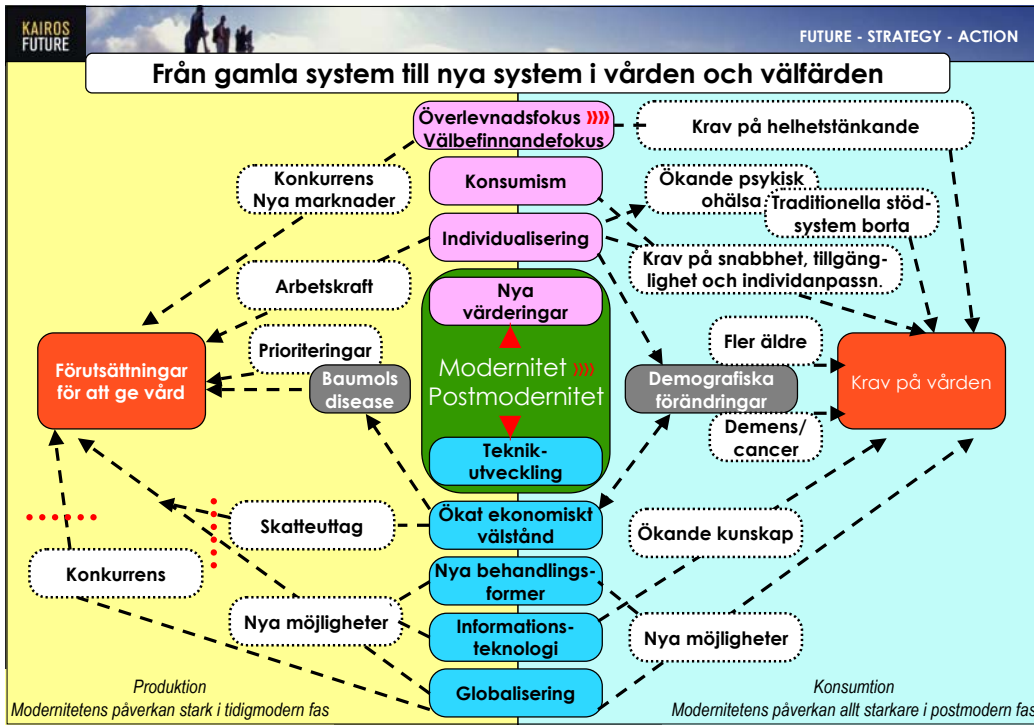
KAIROS FUTURE

FUTURE - STRATEGY - ACTION

Från gamla system till nya system i vården och välfärden

Överlevnadsfokus ))))
Välbefinnandefokus

Krav på helhetstänkande

Konkurrens
Nya marknader

Konsumism

Ökande psykisk ohälsa

Traditionella stödsystem borta

Individualisering

Krav på snabbhet, tillgänglighet och individanpassn.

Arbetskraft

Nya värderingar

Prioriteringar

Fler äldre

Förutsättningar för att ge vård

Baumols disease

Modernitet ))))
Postmodernitet

Demografiska förändringar

Krav på vården

Demens/ cancer

Teknikutveckling

Skatteuttag

Ökat ekonomiskt välstånd

Ökande kunskap

Konkurrens

Nya behandlingsformer

Nya möjligheter

Informationsteknologi

Nya möjligheter

Globalisering

Produktion
Modernitetens påverkan stark i tidigmodern fas

Konsumtion
Modernitetens påverkan allt starkare i postmodern fas